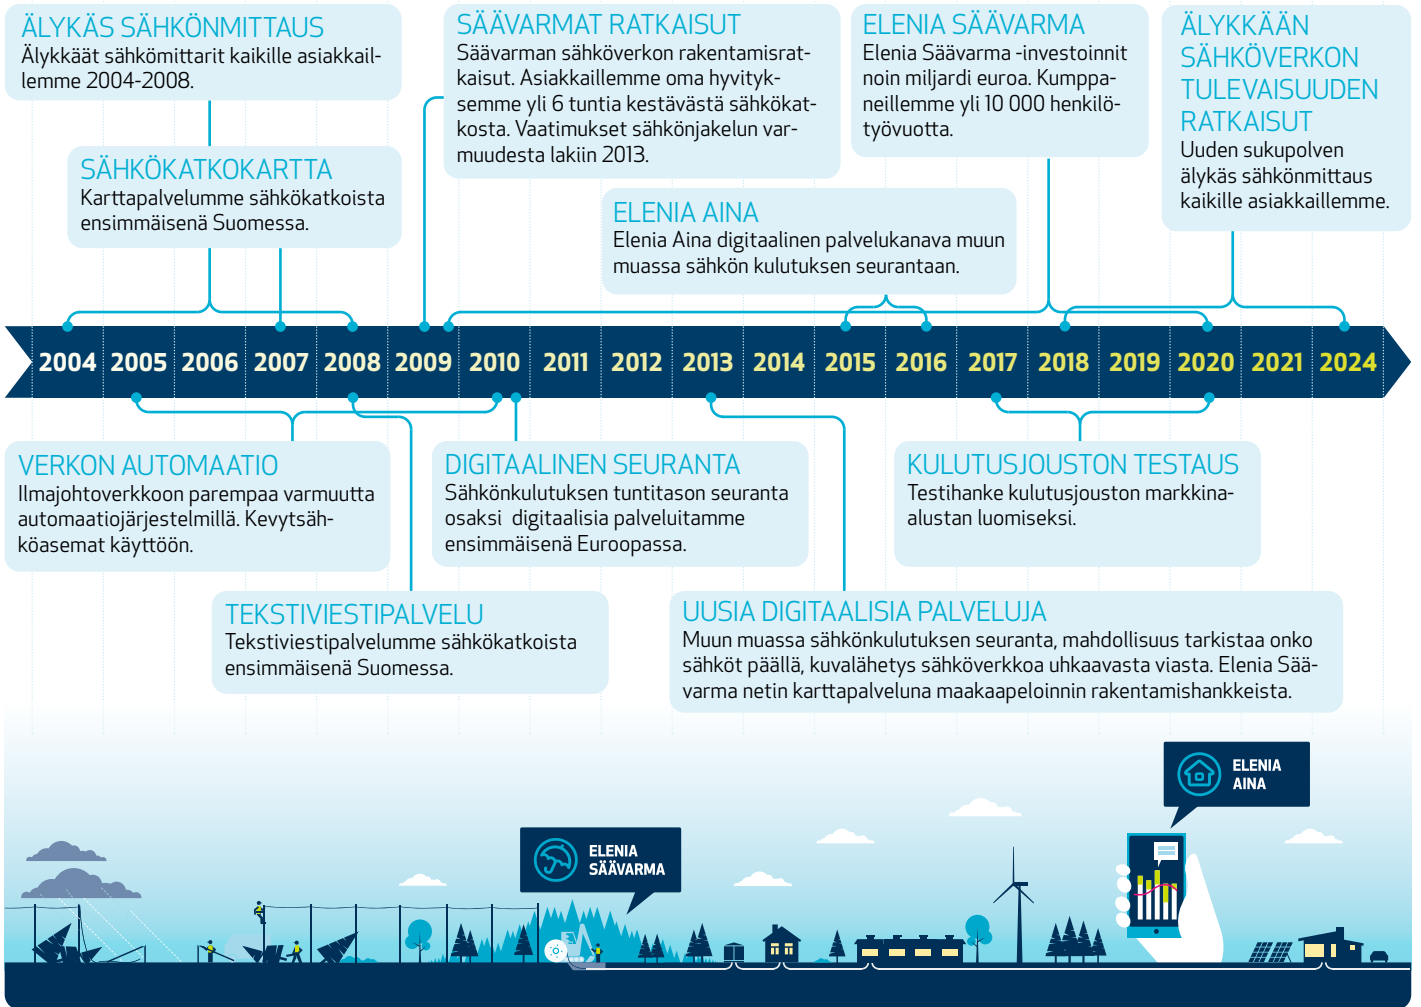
ÄLYKÄS SÄHKÖNMITTAUS
Älykkäät sähkömittarit kaikille asiakkaillemme 2004-2008.

SÄHKÖKATKOKARTTA
Karttapalvelumme sähkökatkoista ensimmäisenä Suomessa.

SÄÄVARMAT RATKAISUT
Säävarman sähköverkon rakentamisratkaisut. Asiakkaillemme oma hyvityksemme yli 6 tuntia kestävästä sähkökatkosta. Vaatimukset sähkönjakelun varmuudesta lakiin 2013.

ELENIA SÄÄVARMA
Elenia Säävarma -investoinnit noin miljardi euroa. Kumppaneillemme yli 10 000 henkilötyövuotta.

ÄLYKKÄÄN SÄHKÖVERKON TULEVAISUUDEN RATKAISUT
Uuden sukupolven älykäs sähkönmittaus kaikille asiakkaillemme.

ELENIA AINA
Elenia Aina digitaalinen palvelukanava muun muassa sähkön kulutuksen seurantaan.

2004 2005 2006 2007 2008 2009 2010 2011 2012 2013 2014 2015 2016 2017 2018 2019 2020 2021 2024

VERKON AUTOMAATIO
Ilmajohtoverkkoon parempaa varmuutta automaatiojärjestelmillä. Kevytsähköasemat käyttöön.

DIGITAALINEN SEURANTA
Sähkönkulutuksen tuntitason seuranta osaksi digitaalisia palveluitamme ensimmäisenä Euroopassa.

KULUTUSJOUSTON TESTAUS
Testihanke kulutusjouston markkina-alustan luomiseksi.

TEKSTIVIESTIPALVELU
Tekstiviestipalvelumme sähkökatkoista ensimmäisenä Suomessa.

UUSIA DIGITAALISIA PALVELUJA
Muun muassa sähkönkulutuksen seuranta, mahdollisuus tarkistaa onko sähköt päällä, kuvalähetys sähköverkkoa uhkaavasta viasta. Elenia Säävarma netin karttapalveluna maakaapeloinnin rakentamishankkeista.

ELENIA AINA

ELENIA SÄÄVARMA